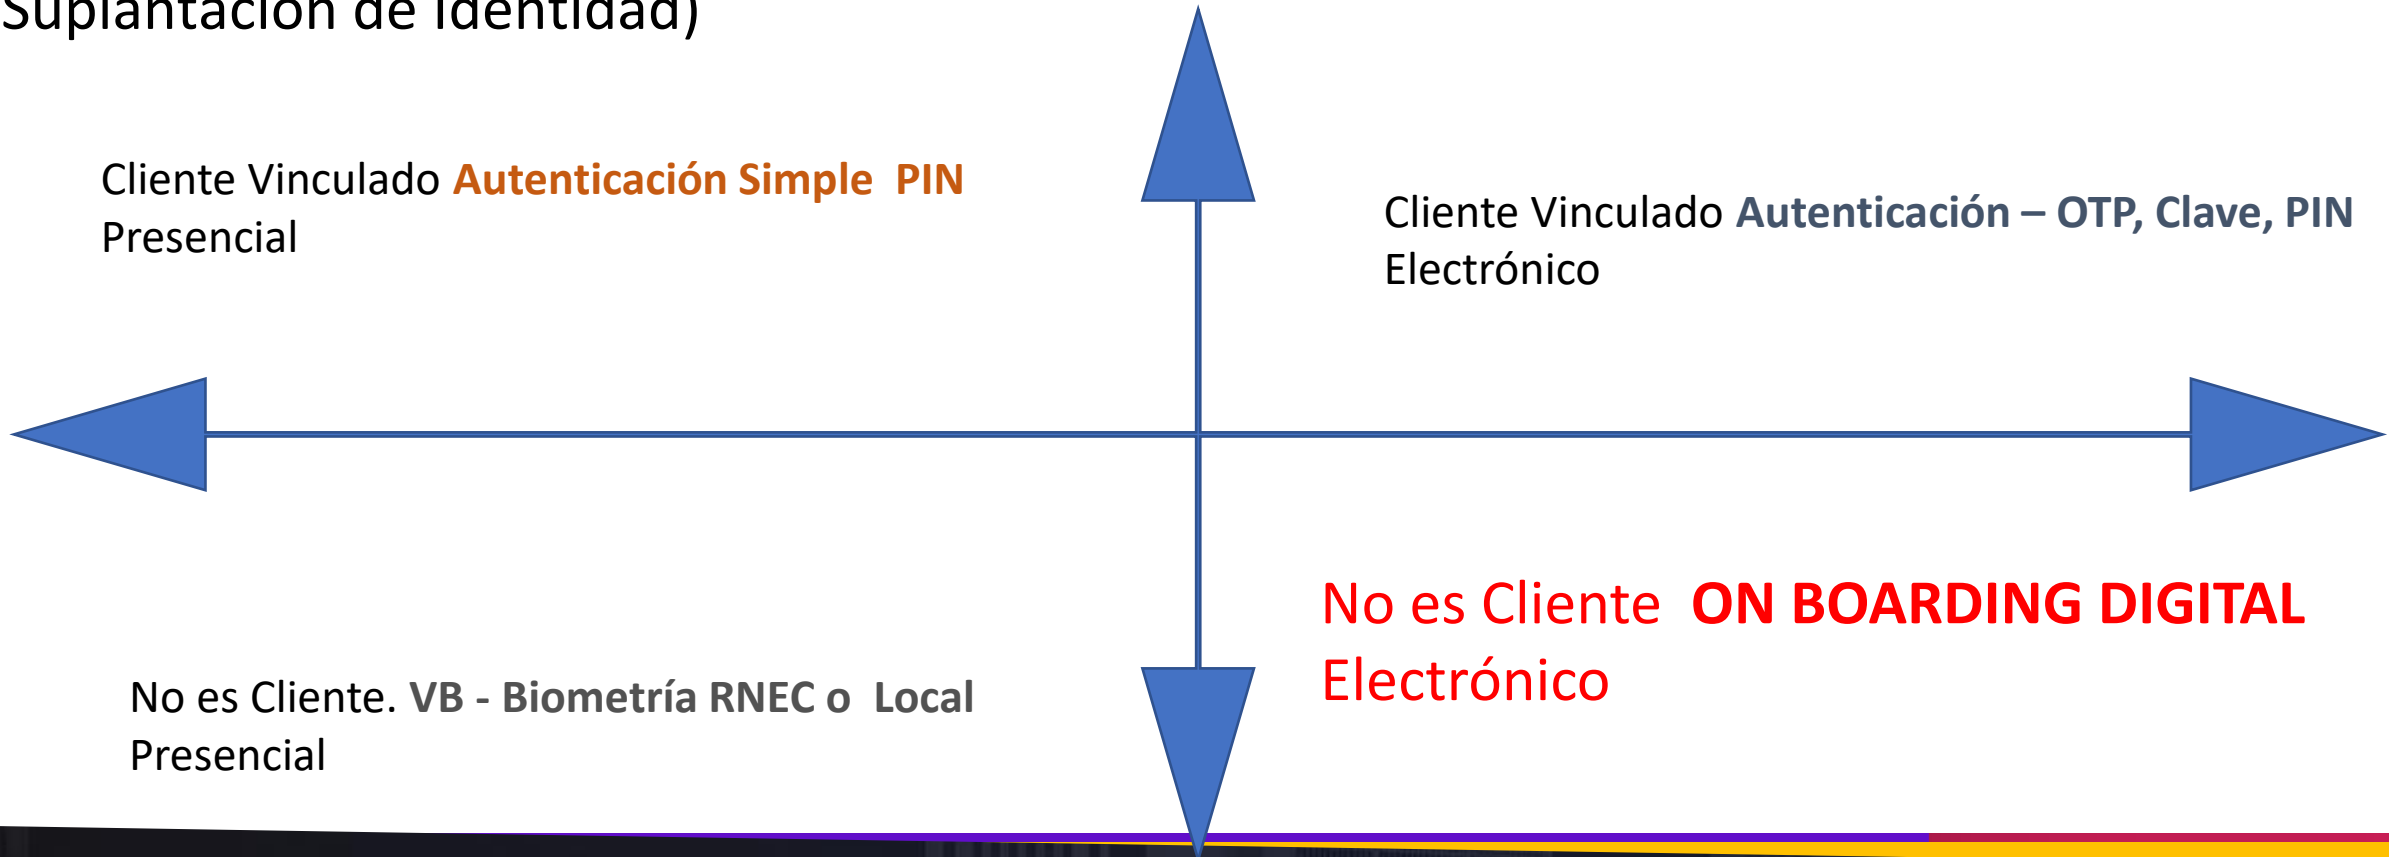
Suplantación de identidad)

Cliente Vinculado Autenticación Simple PIN
Presencial

Cliente Vinculado Autenticación – OTP, Clave, PIN
Electrónico

No es Cliente ON BOARDING DIGITAL
Electrónico

No es Cliente. VB - Biometría RNEC o Local
Presencial